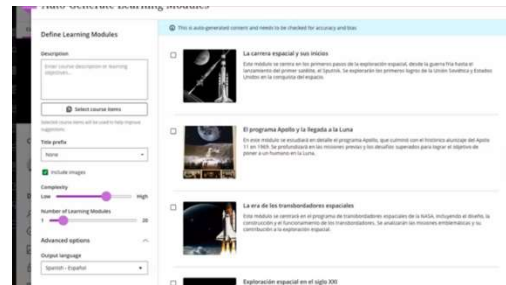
Auto Generate Learning Modules

Define Learning Modules

Description

Enter course description or learning objectives...

Select course items

Selected course items will be used to help improve suggestions

Title prefix

None

Include images

Complexity

Low High

Number of Learning Modules

1 20

Advanced options

Output language

Spanish - Español

This is auto-generated content and needs to be checked for accuracy and bias

La carrera espacial y sus inicios

Este módulo se centra en los primeros pasos de la exploración espacial, desde la guerra fría hasta el lanzamiento del primer satélite, el Sputnik. Se explorarán los primeros logros de la Unión Soviética y Estados Unidos en la conquista del espacio.

El programa Apollo y la llegada a la Luna

En este módulo se estudiará en detalle el programa Apollo, que culminó con el histórico alunizaje del Apollo 11 en 1969. Se profundizará en las misiones previas y los desafíos superados para lograr el objetivo de poner a un humano en la Luna.

La era de los transbordadores espaciales

Este módulo se centrará en el programa de transbordadores espaciales de la NASA, incluyendo el diseño, la construcción y el funcionamiento de los transbordadores. Se analizarán las misiones emblemáticas y su contribución a la exploración espacial.

Exploración espacial en el siglo XXI